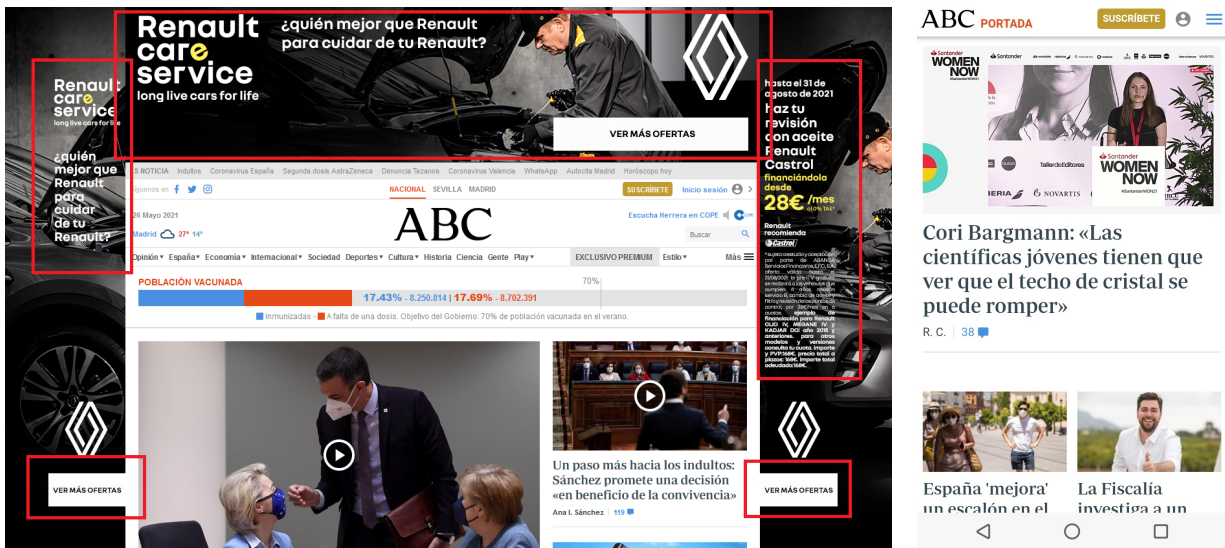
Renault care service
long live cars for life

¿quién mejor que Renault para cuidar de tu Renault?

VER MÁS OFERTAS

Renault care service
long live cars for life

¿quién mejor que Renault para cuidar de tu Renault?

hasta el 31 de agosto de 2021
haz tu revisión con aceite Renault Castrol
financiándola desde
28€ /mes
Renault recomienda Castrol

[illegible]

VER MÁS OFERTAS

VER MÁS OFERTAS

S NOTICIA Indultos Coronavirus España Segunda dosis AstraZeneca Denuncia Tezanos Coronavirus Valencia WhatsApp Autocita Madrid Horóscopo hoy

Síguenos en

NACIONAL SEVILLA MADRID

SUSCRÍBETE Inicio sesión

26 Mayo 2021

ABC

Escucha Herrera en COPE

Madrid 27° 14°

Buscar

Opinión España Economía Internacional Sociedad Deportes Cultura Historia Ciencia Gente Play

EXCLUSIVO PREMIUM Estilo Más

POBLACIÓN VACUNADA

70%

17.43% - 8.250.814 | 17.69% - 8.702.391

Inmunizadas - A falta de una dosis. Objetivo del Gobierno: 70% de población vacunada en el verano.

Un paso más hacia los indultos: Sánchez promete una decisión «en beneficio de la convivencia»

Ana I. Sánchez 119

ABC PORTADA

SUSCRÍBETE

Santander WOMEN NOW

Taller de Editores

NOVARTIS

Santander WOMEN NOW

Cori Bargmann: «Las científicas jóvenes tienen que ver que el techo de cristal se puede romper»

R. C. | 38

España 'mejora' un escalón en el

La Fiscalía investiga a un